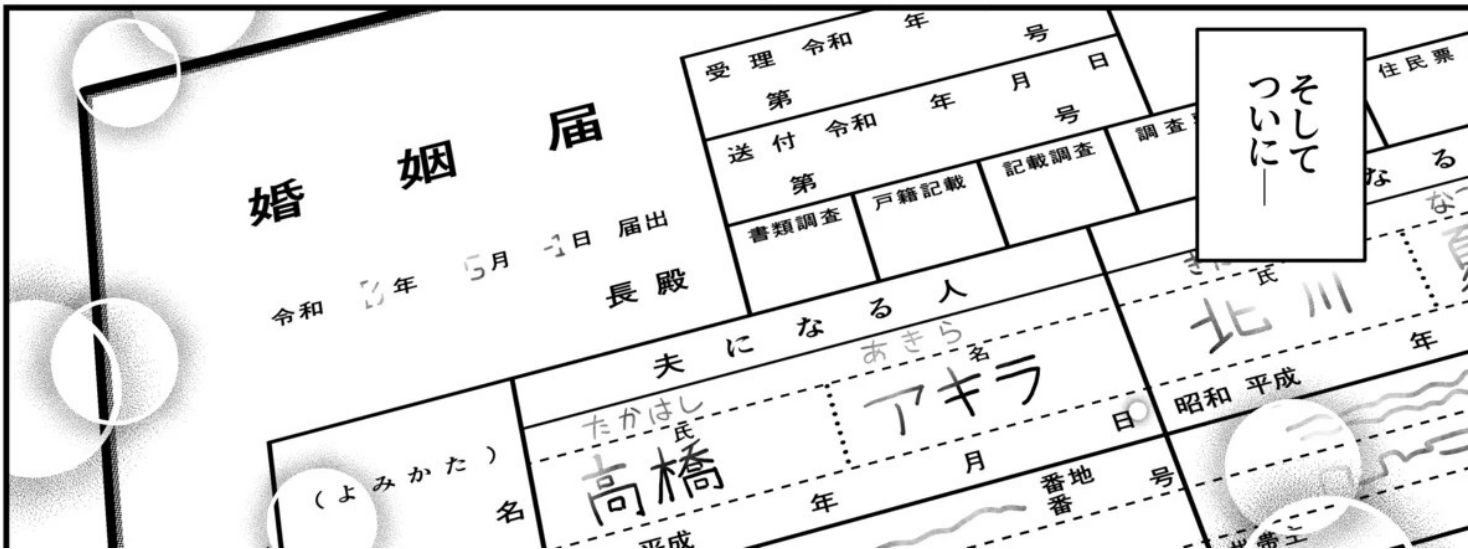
そしてついに――

婚姻届

令和 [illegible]年 5月 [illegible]日 届出

長 殿

受理 令和 年 月 日
第 号

送付 令和 年 月 日
第 号

書類調査 戸籍記載 記載調査 調査票 住民票

夫になる人

(よみかた)
氏 名

たかはし
高橋

あきら
アキラ

年 月 日

平成

番地
番
号

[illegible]になる

き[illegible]
氏
北川

なつ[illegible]

年

昭和 平成